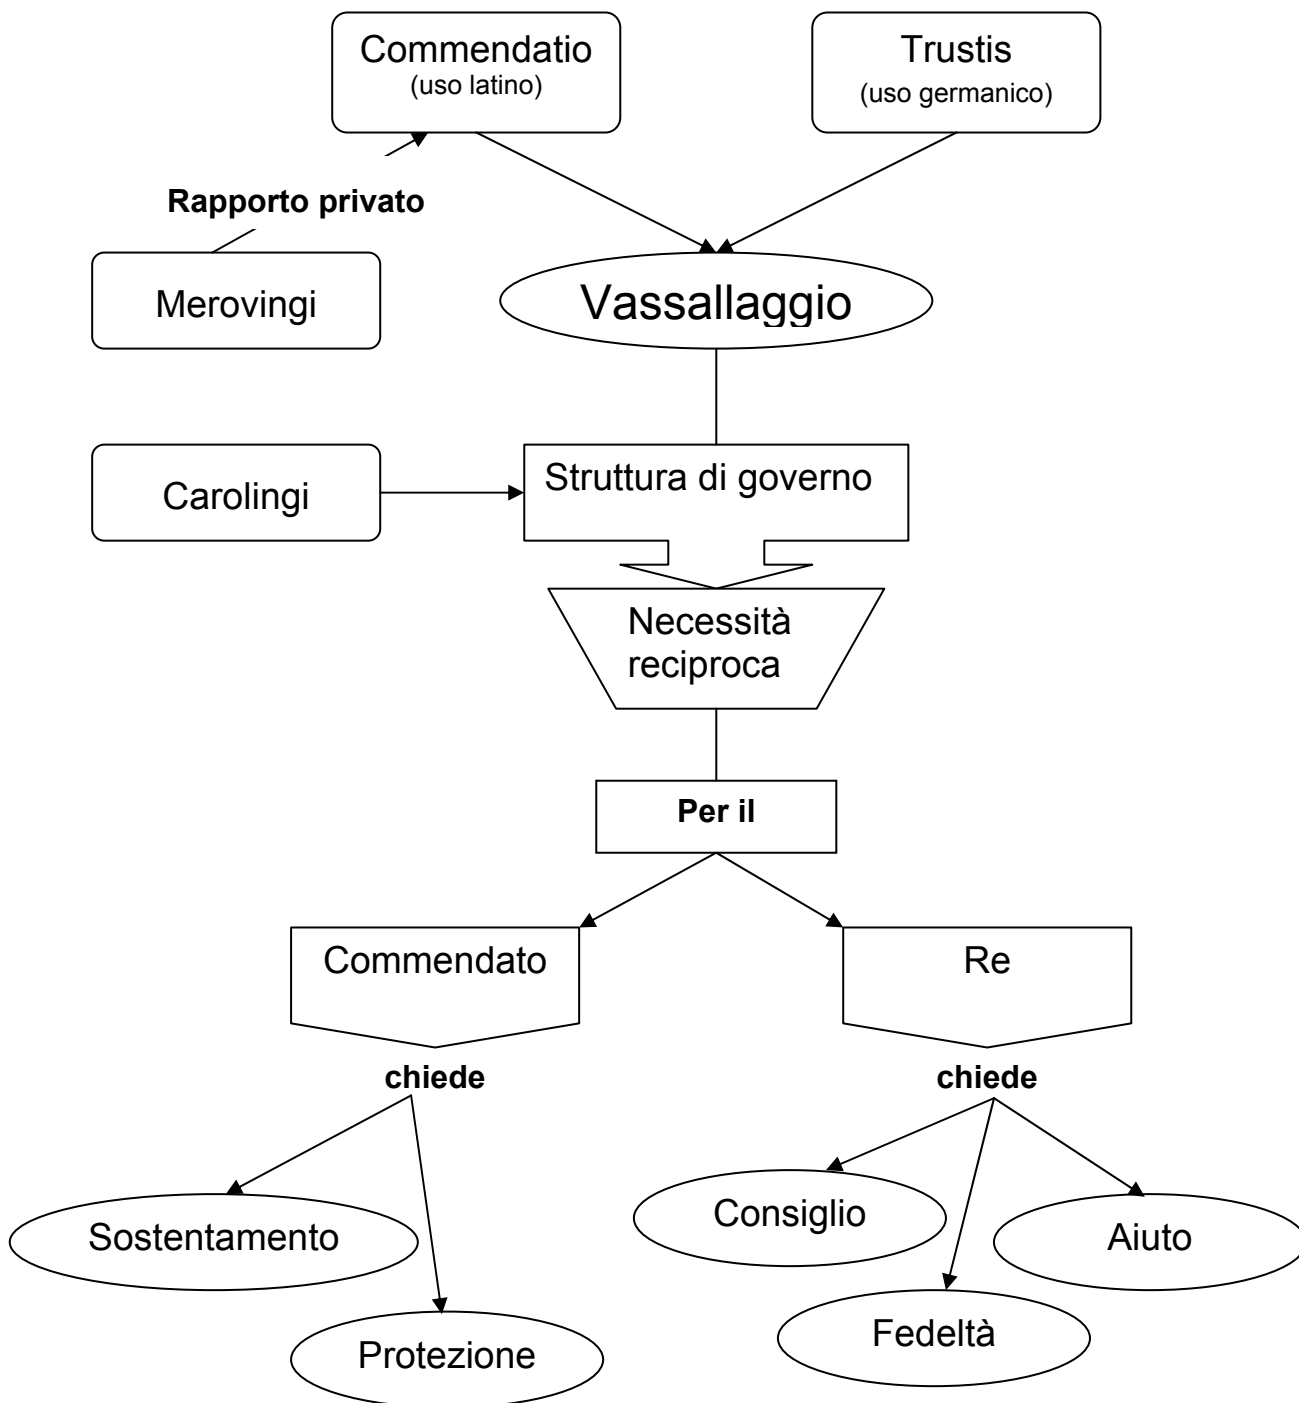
Commendatio
(uso latino)

Trustis
(uso germanico)

Rapporto privato

Merovingi

Vassallaggio

Carolingi

Struttura di governo

Necessità reciproca

Per il

Commendato

Re

chiede

chiede

Sostentamento

Protezione

Consiglio

Aiuto

Fedeltà